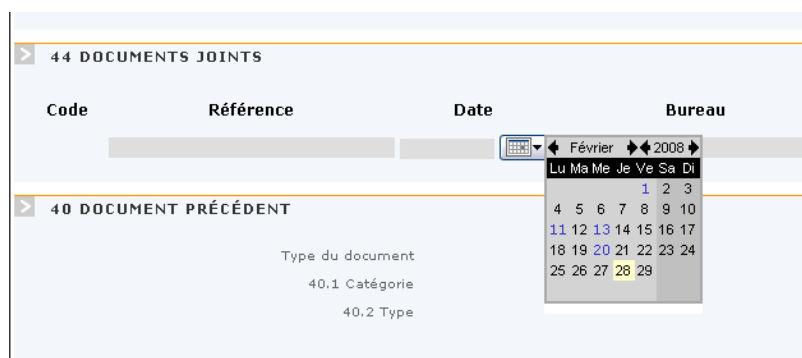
44 DOCUMENTS JOINTS

| Code | Référence | Date | Bureau |
|---|---|---|---|

Février 2008

| Lu | Ma | Me | Je | Ve | Sa | Di |
|---|---|---|---|---|---|---|
| | | | | 1 | 2 | 3 |
| 4 | 5 | 6 | 7 | 8 | 9 | 10 |
| 11 | 12 | 13 | 14 | 15 | 16 | 17 |
| 18 | 19 | 20 | 21 | 22 | 23 | 24 |
| 25 | 26 | 27 | 28 | 29 | | |

40 DOCUMENT PRÉCÉDENT

Type du document

40.1 Catégorie

40.2 Type